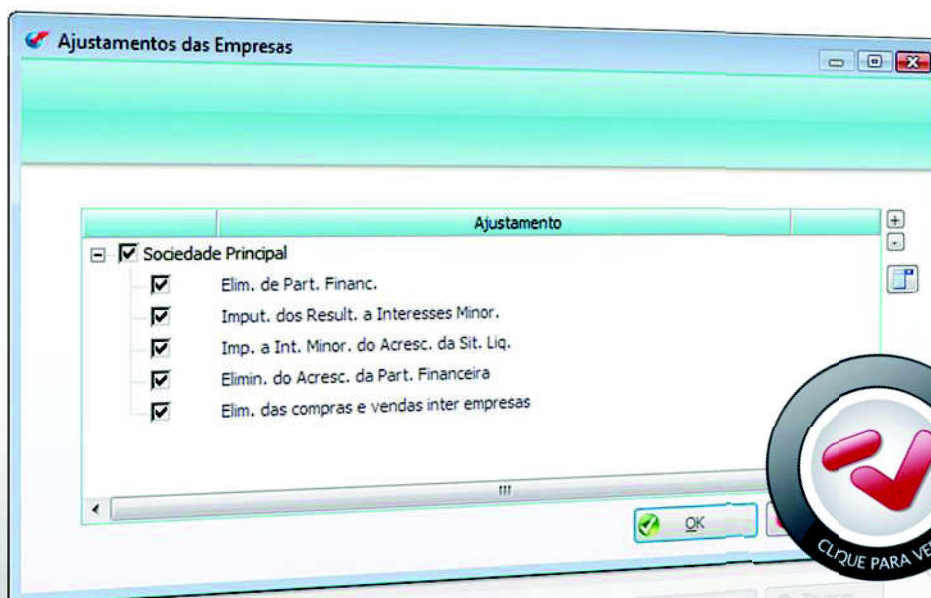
Ajustamentos das Empresas

Ajustamento

Sociedade Principal

Elim. de Part. Financ.

Imput. dos Result. a Interesses Minor.

Imp. a Int. Minor. do Acresc. da Sit. Liq.

Elimin. do Acresc. da Part. Financeira

Elim. das compras e vendas inter empresas

OK

CLIQUE PARA VE